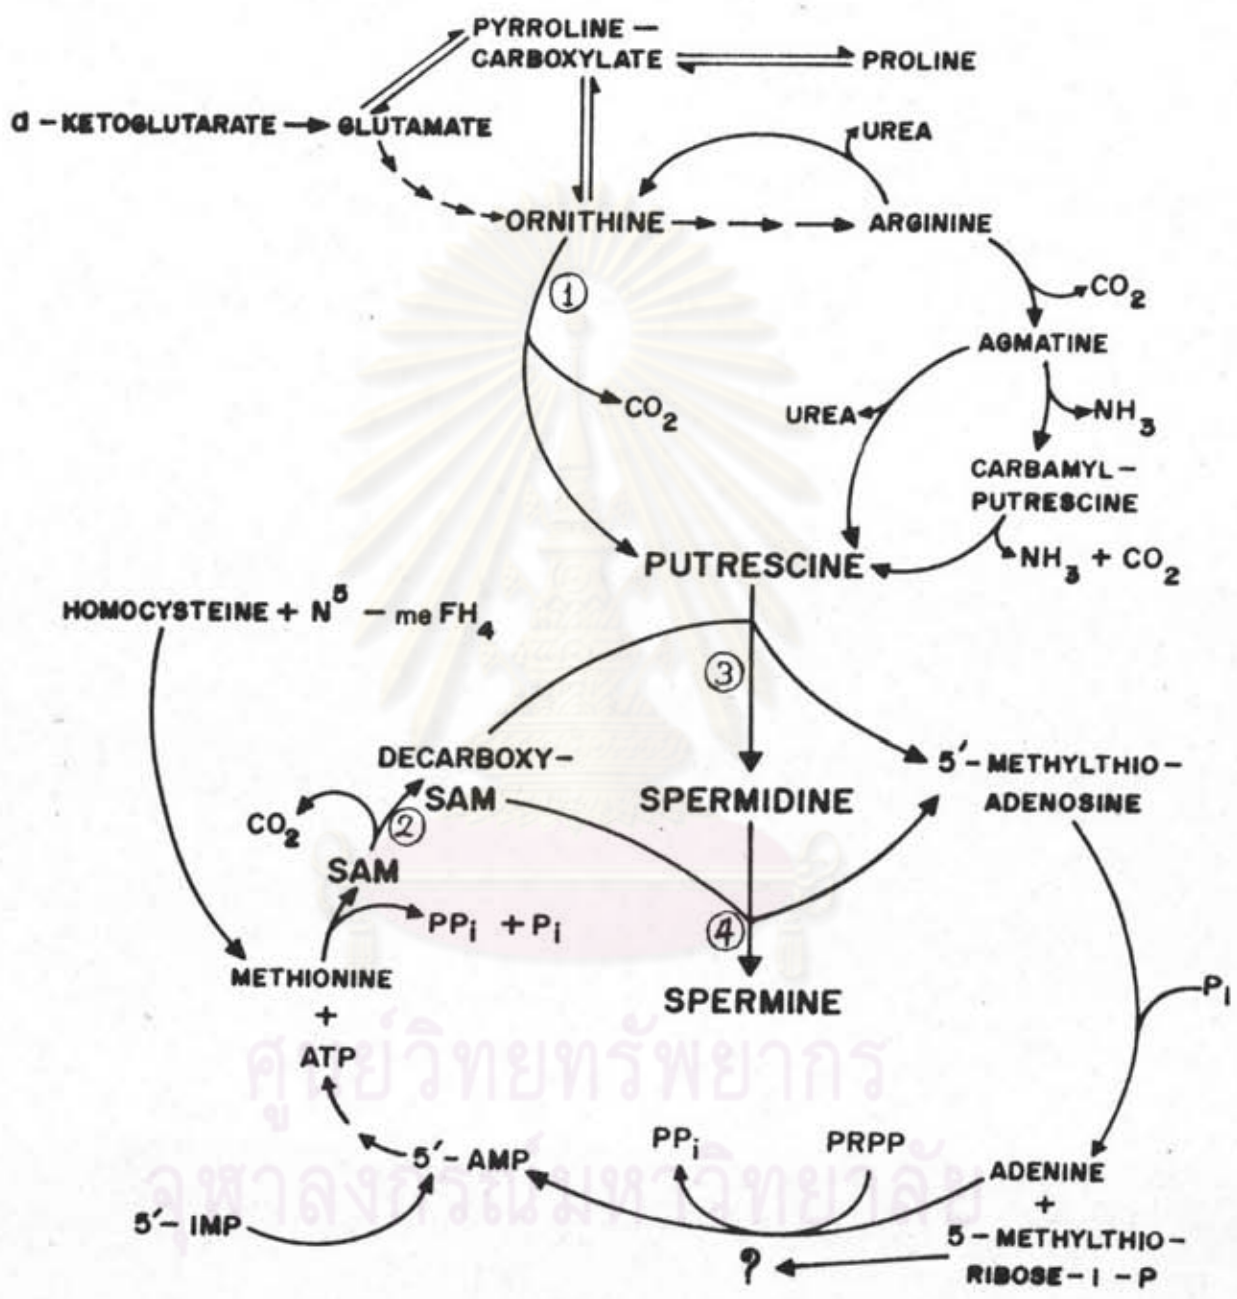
PYRROLINE – CARBOXYLATE

PROLINE

α – KETOGLUTARATE → GLUTAMATE

UREA

ORNITHINE → → → ARGININE

①

$CO_2$

AGMATINE

$CO_2$

UREA

$NH_3$

CARBAMYL – PUTRESCINE

PUTRESCINE

$NH_3 + CO_2$

HOMOCYSTEINE + $N^5$ – me $FH_4$

③

DECARBOXY – SAM

SPERMIDINE

5′ – METHYLTHIO – ADENOSINE

$CO_2$

②

SAM

$PP_i + P_i$

④

METHIONINE + ATP

SPERMINE

$P_i$

ศูนย์วิทยทรัพยากร
จุฬาลงกรณ์มหาวิทยาลัย

$PP_i$

PRPP

5′ – AMP

ADENINE + 5 – METHYLTHIO – RIBOSE – I – P

5′ – IMP

?